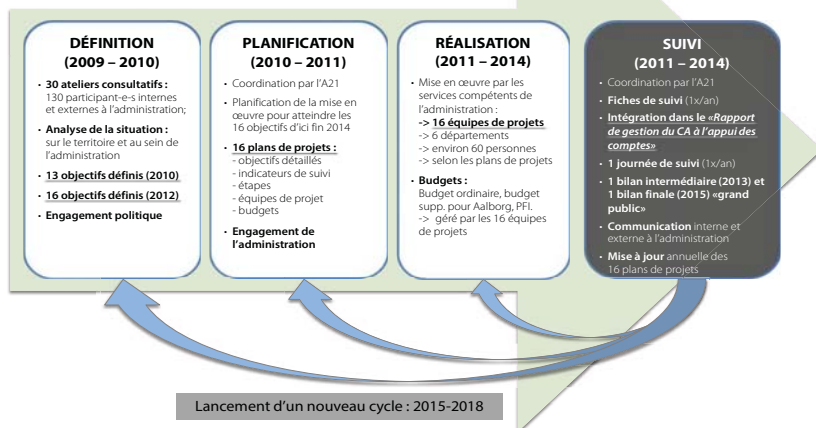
**DÉFINITION**
**(2009 – 2010)**

- **30 ateliers consultatifs :** 130 participant-e-s internes et externes à l'administration;
- **Analyse de la situation :** sur le territoire et au sein de l'administration
- **13 objectifs définis (2010)**
- **16 objectifs définis (2012)**
- **Engagement politique**

**PLANIFICATION**
**(2010 – 2011)**

- Coordination par l'A21
- Planification de la mise en œuvre pour atteindre les 16 objectifs d'ici fin 2014
- **16 plans de projets :**
  - objectifs détaillés
  - indicateurs de suivi
  - étapes
  - équipes de projet
  - budgets
- **Engagement de l'administration**

**RÉALISATION**
**(2011 – 2014)**

- Mise en œuvre par les services compétents de l'administration :
  -> **16 équipes de projets**
  -> 6 départements
  -> environ 60 personnes
  -> selon les plans de projets
- **Budgets :** Budget ordinaire, budget supp. pour Aalborg, PFI.
  -> géré par les 16 équipes de projets

**SUIVI**
**(2011 – 2014)**

- Coordination par l'A21
- **Fiches de suivi** (1x/an)
- **Intégration dans le «*Rapport de gestion du CA à l'appui des comptes*»**
- **1 journée de suivi** (1x/an)
- **1 bilan intermédiaire (2013) et 1 bilan finale (2015) «grand public»**
- **Communication** interne et externe à l'administration
- **Mise à jour** annuelle des 16 plans de projets

Lancement d'un nouveau cycle : 2015-2018